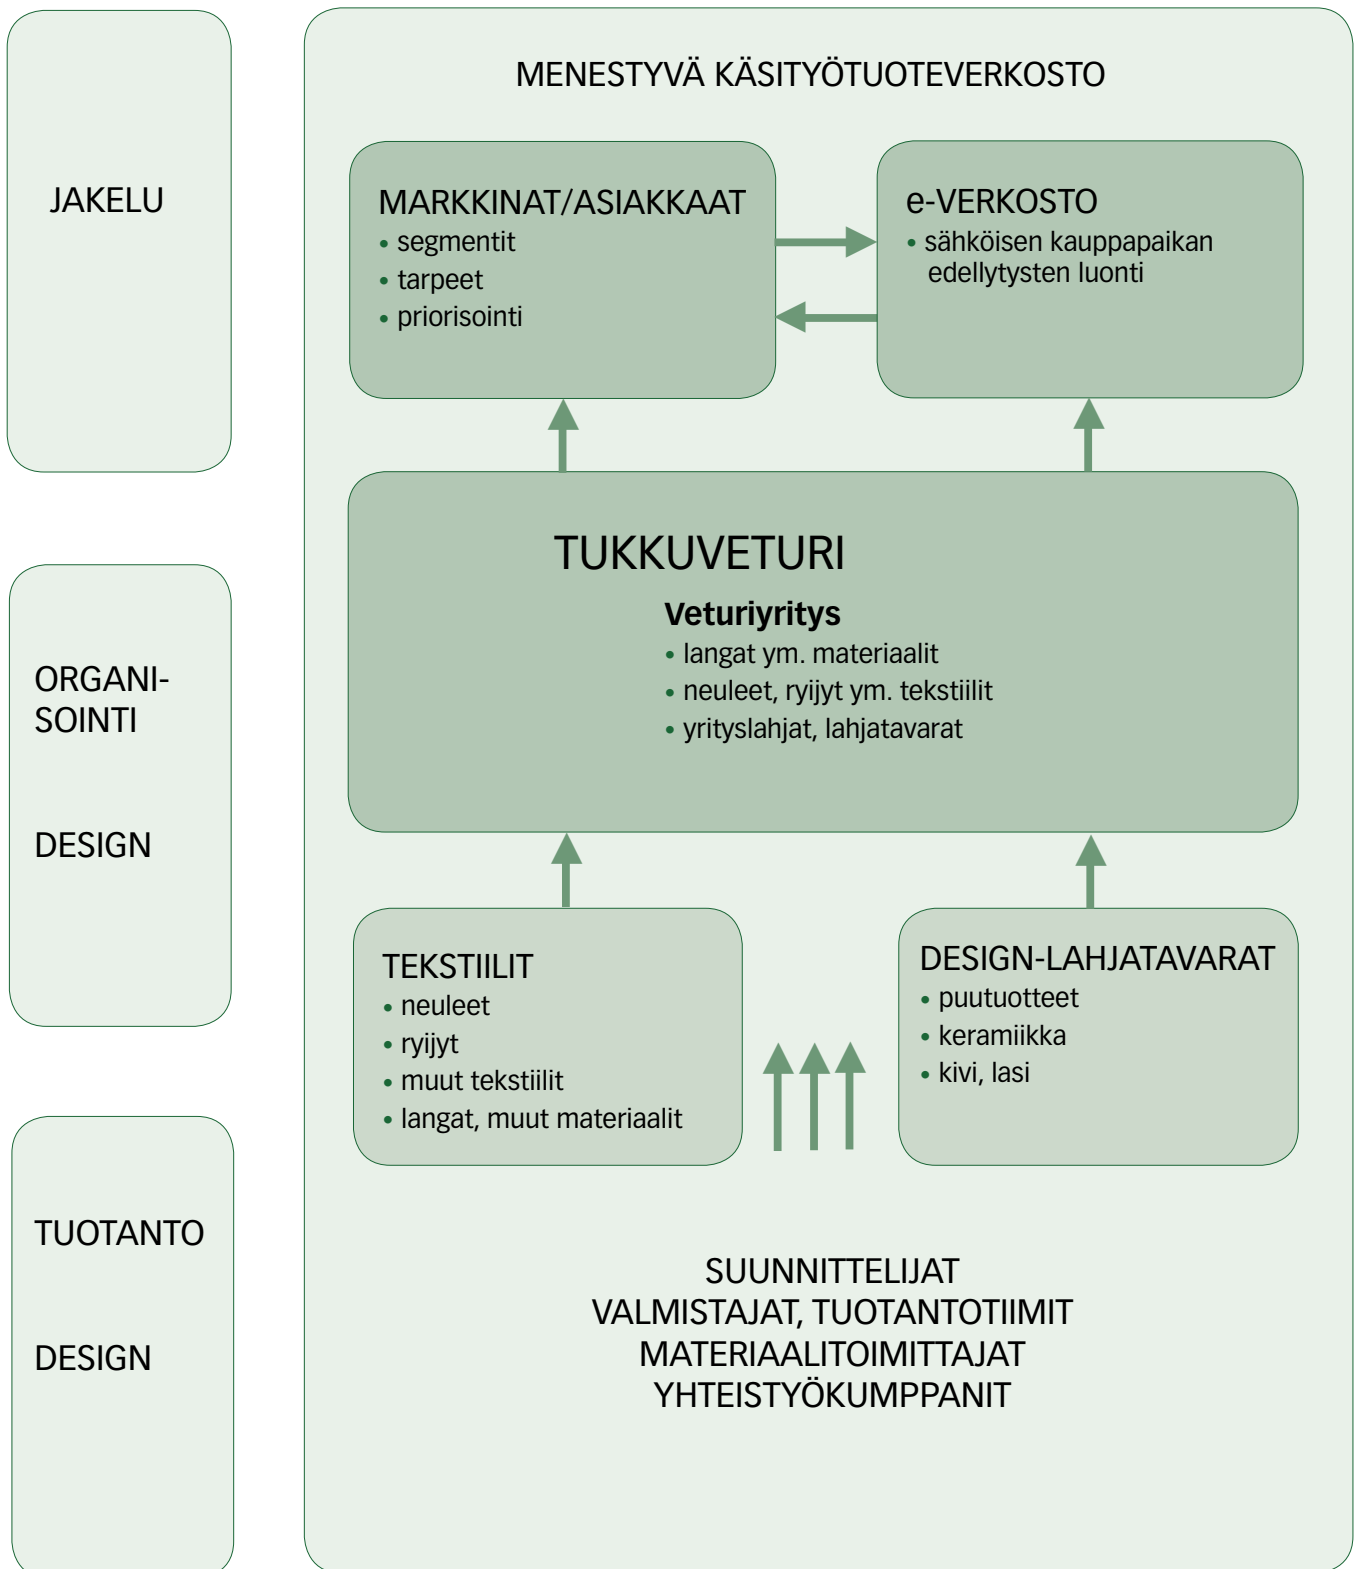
JAKELU

ORGANI-
SOINTI

DESIGN

TUOTANTO

DESIGN

MENESTYVÄ KÄSITYÖTUOTEVERKOSTO

MARKKINAT/ASIAKKAAT
• segmentit
• tarpeet
• priorisointi

e-VERKOSTO
• sähköisen kauppapaikan edellytysten luonti

TUKKUVETURI

**Veturiyritys**
• langat ym. materiaalit
• neuleet, ryijyt ym. tekstiilit
• yrityslahjat, lahjatavarat

TEKSTIILIT
• neuleet
• ryijyt
• muut tekstiilit
• langat, muut materiaalit

DESIGN-LAHJATAVARAT
• puutuotteet
• keramiikka
• kivi, lasi

SUUNNITTELIJAT
VALMISTAJAT, TUOTANTOTIIMIT
MATERIAALITOIMITTAJAT
YHTEISTYÖKUMPPANIT